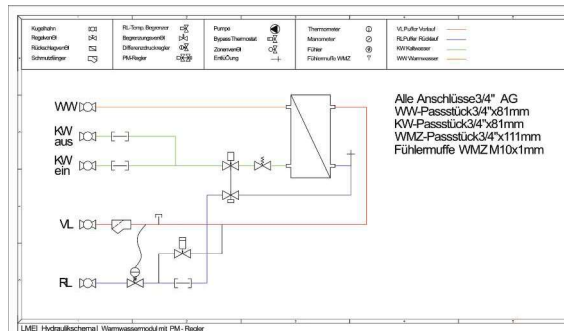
Kugelhahn
Regelventil
Rückschlagventil
Schmutzfänger

RL-Temp. Begrenzer
Begrenzungsventil
Differenzdruckregler
PM-Regler

Pumpe
Bypass Thermostat
Zonenventil
Entlüftung

Thermometer
Manometer
Fühler
Fühlermuffe WMZ

VL Puffer Vorlauf
RL Puffer Rücklauf
KW Kaltwasser
WW Warmwasser

WW

KW aus

KW ein

VL

RL

Alle Anschlüsse 3/4" AG
WW-Passstück 3/4"x81mm
KW-Passstück 3/4"x81mm
WMZ-Passstück 3/4"x111mm
Fühlermuffe WMZ M10x1mm

LMEI Hydraulikschema1 Warmwassermodul mit PM - Regler